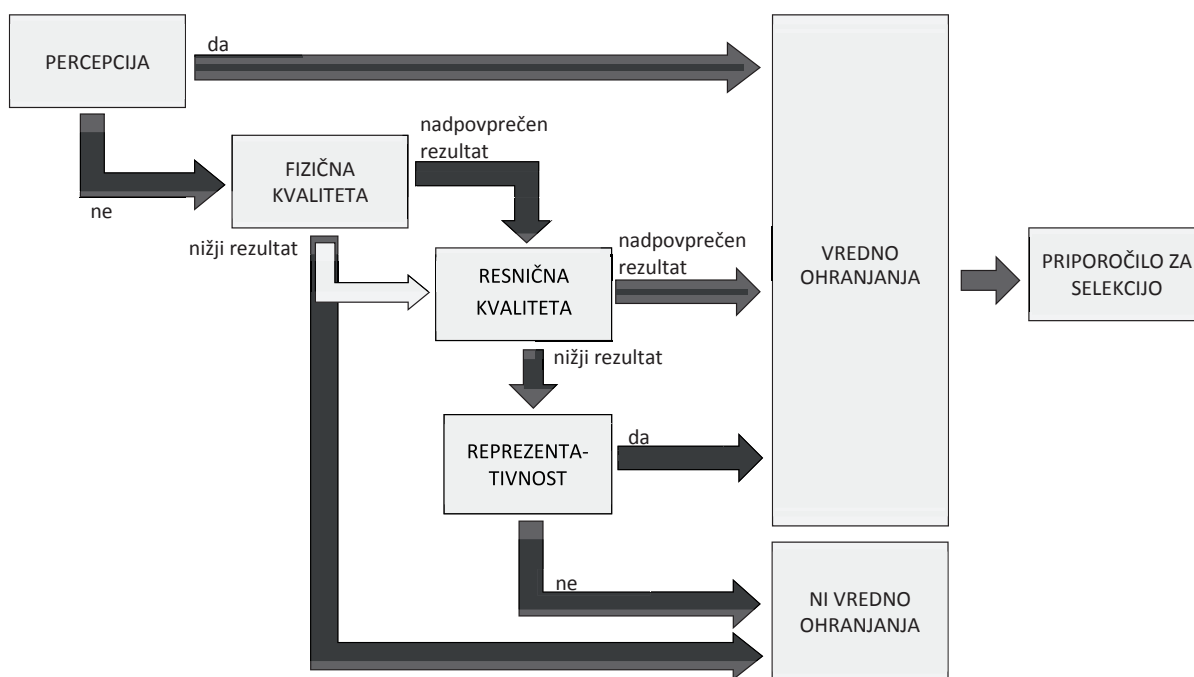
PERCEPCIJA

da

ne

FIZIČNA KVALITETA

nadpovprečen rezultat

nižji rezultat

RESNIČNA KVALITETA

nadpovprečen rezultat

nižji rezultat

REPREZENTATIVNOST

da

ne

VREDNO OHRANJANJA

PRIPOROČILO ZA SELEKCIJO

NI VREDNO OHRANJANJA